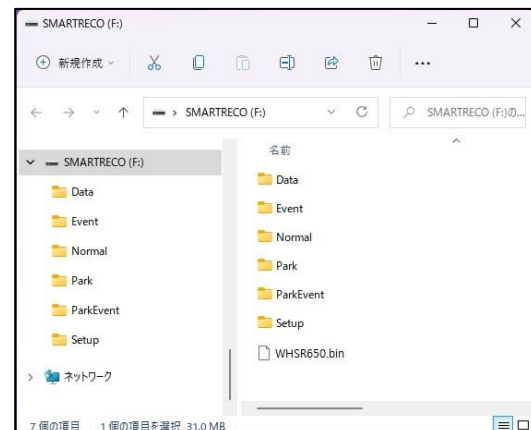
SMARTRECO (F:)

新規作成

SMARTRECO (F:)

SMARTRECO (F:)の...

名前

SMARTRECO (F:)
Data
Event
Normal
Park
ParkEvent
Setup
ネットワーク

Data
Event
Normal
Park
ParkEvent
Setup
WHSR650.bin

7 個の項目　1 個の項目を選択 31.0 MB